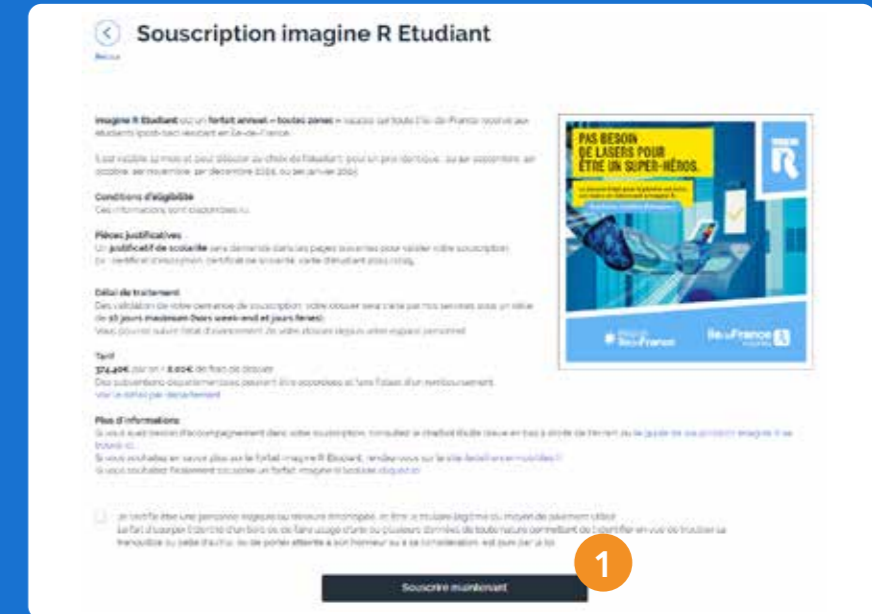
Souscription imagine R Etudiant

Retour

Imagine R Etudiant est un forfait annuel « toutes zones » valable sur toute l'Île-de-France réservé aux étudiants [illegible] résidant en Île-de-France.

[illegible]

Conditions d'éligibilité
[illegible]

Pièces justificatives
Un justificatif de scolarité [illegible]
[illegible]

Délai de traitement
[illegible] 15 jours maximum (hors week-end et jours fériés).
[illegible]

Tarif
374,40€ par an + 8,00€ de frais de dossier
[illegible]
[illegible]

Plus d'informations
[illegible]
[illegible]
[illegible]

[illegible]
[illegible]
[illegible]

Souscrire maintenant

1

PAS BESOIN DE LASERS POUR ÊTRE UN SUPER-HÉROS.

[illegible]

R

Île-de-France

ÎledeFrance Mobilités